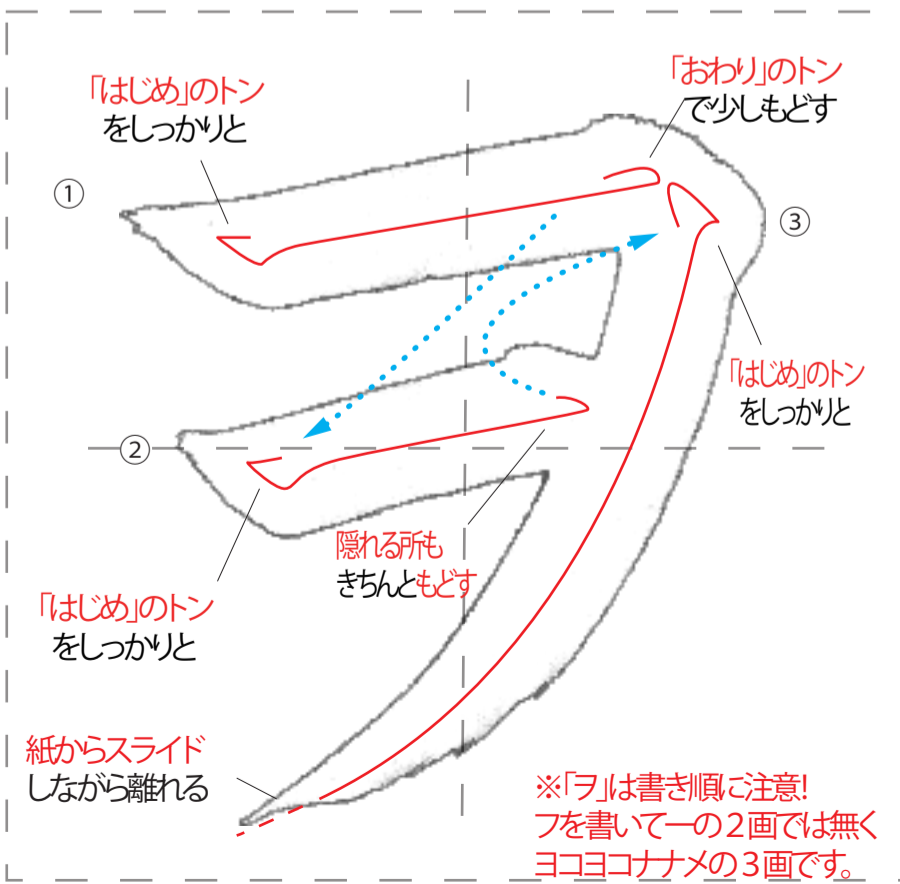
「はじめ」のトン
をしっかりと

①

「おわり」のトン
で少しもどす

③

「はじめ」のトン
をしっかりと

②

隠れる所も
きちんともどす

「はじめ」のトン
をしっかりと

紙からスライド
しながら離れる

※「ヲ」は書き順に注意!
フを書いて一の２画では無く
ヨコヨコナナメの３画です。